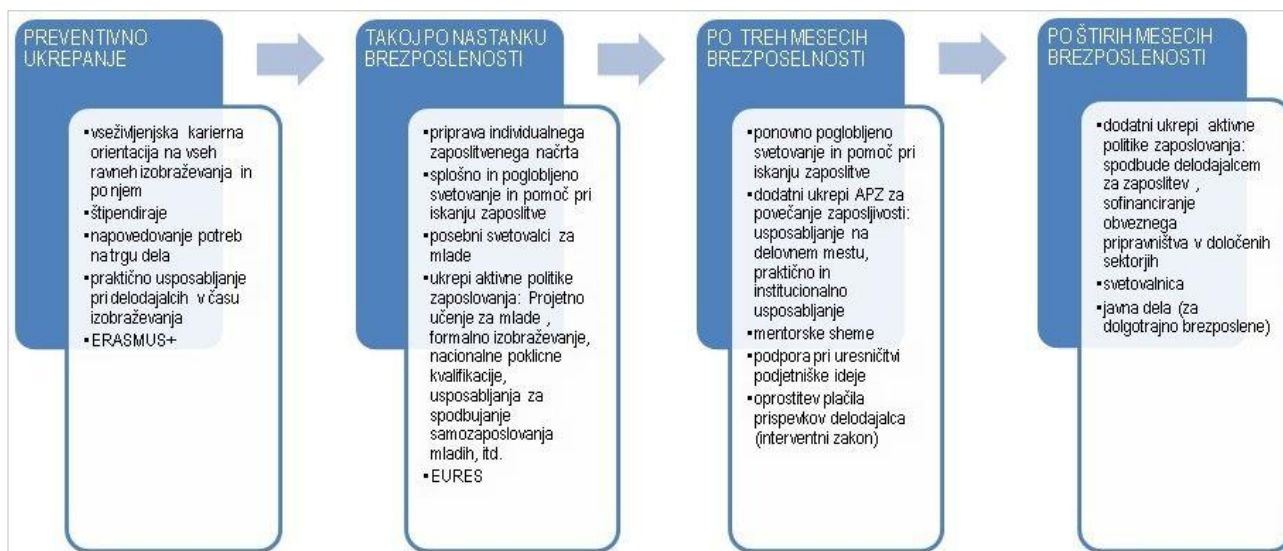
PREVENTIVNO UKREPANJE

▪vseživljenjska karierna orientacija na vseh ravneh izobraževanja in po njem
▪štipendiraje
▪napovedovanje potreb na trgu dela
▪praktično usposabljanje pri delodajalcih v času izobraževanja
▪ERASMUS+

TAKOJ PO NASTANKU BREZPOSLENOSTI

▪priprava individualnega zaposlitvenega načrta
▪splošno in poglobljeno svetovanje in pomoč pri iskanju zaposlitve
▪posebni svetovalci za mlade
▪ukrepi aktivne politike zaposlovanja: Projetno učenje za mlade, formalno izobraževanje, nacionalne poklicne kvalifikacije, usposabljanja za spodbujanje samozaposlovanja mladih, itd.
▪EURES

PO TREH MESECIH BREZPOSELNOSTI

▪ponovno poglobljeno svetovanje in pomoč pri iskanju zaposlitve
▪dodatni ukrepi APZ za povečanje zaposljivosti: usposabljanje na delovnem mestu, praktično in institucionalno usposobljanje
▪mentorske sheme
▪podpora pri uresničitvi podjetniške ideje
▪oprostitev plačila prispevkov delodajalca (interventni zakon)

PO ŠTIRIH MESECIH BREZPOSLENOSTI

▪dodatni ukrepi aktivne politike zaposlovanja: spodbude delodajalcem za zaposlitev, sofinanciranje obveznega pripravništva v določenih sektorjih
▪svetovalnica
▪javna dela (za dolgotrajno brezposlene)